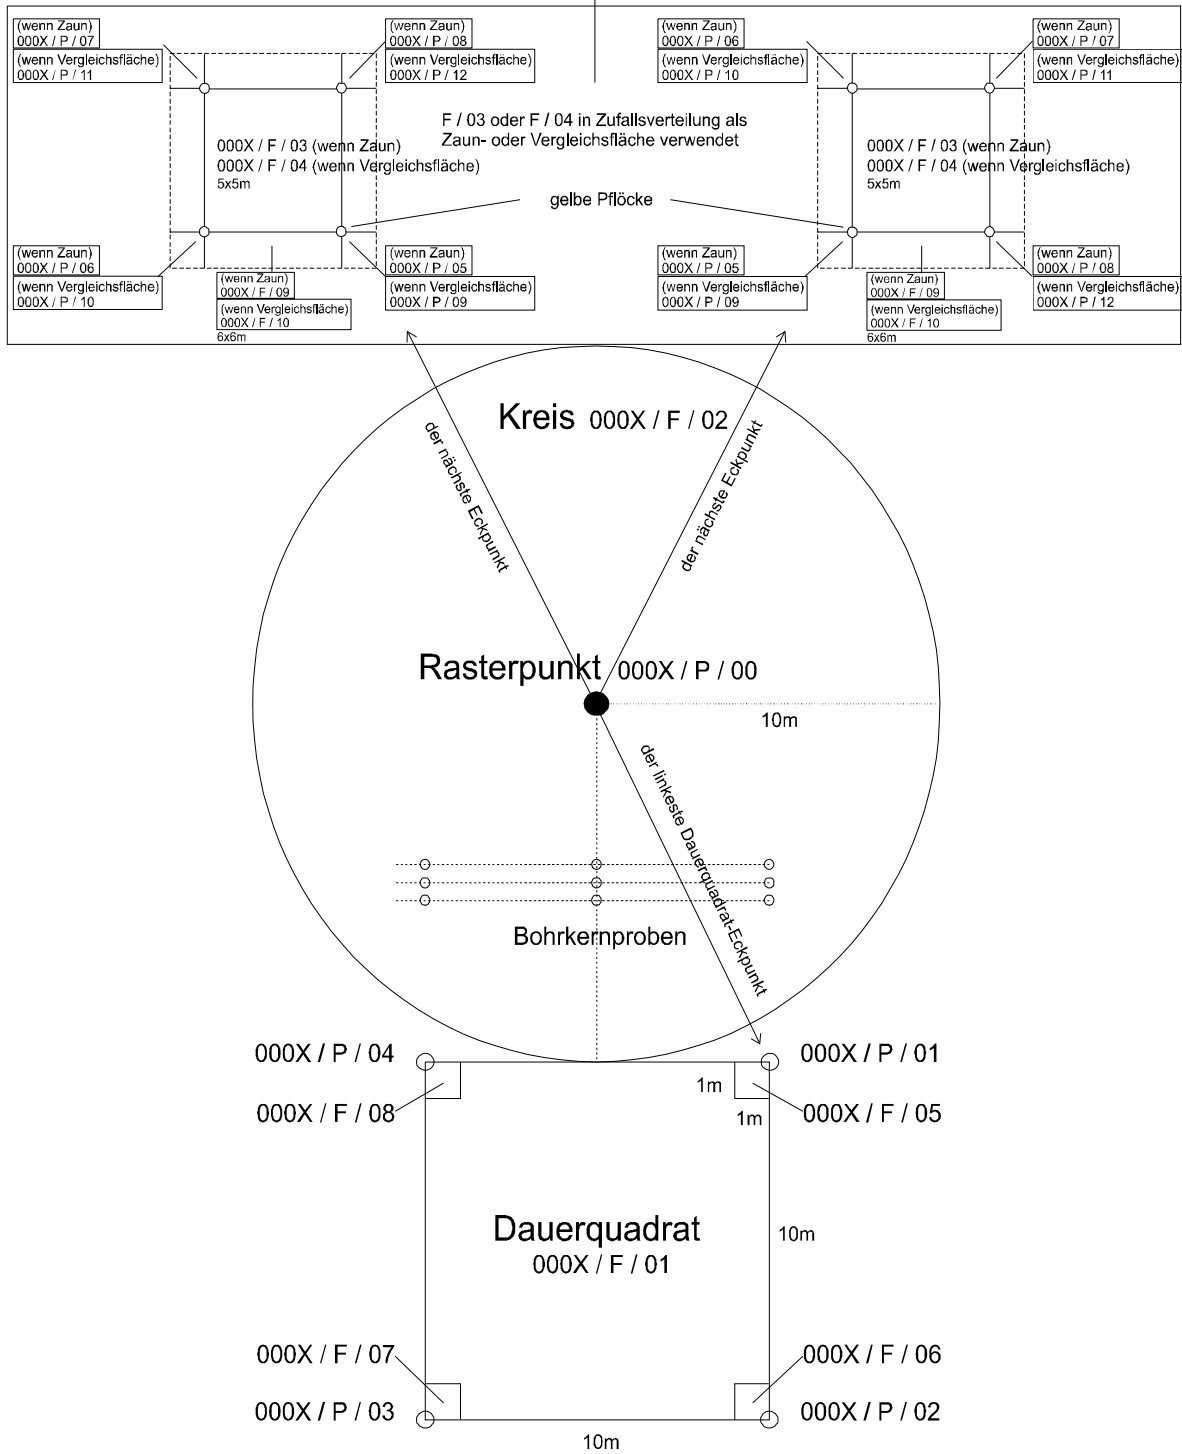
(wenn Zaun)
000X / P / 07
(wenn Vergleichsfläche)
000X / P / 11

(wenn Zaun)
000X / P / 08
(wenn Vergleichsfläche)
000X / P / 12

F / 03 oder F / 04 in Zufallsverteilung als Zaun- oder Vergleichsfläche verwendet

(wenn Zaun)
000X / P / 06
(wenn Vergleichsfläche)
000X / P / 10

(wenn Zaun)
000X / P / 07
(wenn Vergleichsfläche)
000X / P / 11

000X / F / 03 (wenn Zaun)
000X / F / 04 (wenn Vergleichsfläche)
5x5m

000X / F / 03 (wenn Zaun)
000X / F / 04 (wenn Vergleichsfläche)
5x5m

gelbe Pflöcke

(wenn Zaun)
000X / P / 06
(wenn Vergleichsfläche)
000X / P / 10

(wenn Zaun)
000X / F / 09
(wenn Vergleichsfläche)
000X / F / 10
6x6m

(wenn Zaun)
000X / P / 05
(wenn Vergleichsfläche)
000X / P / 09

(wenn Zaun)
000X / P / 05
(wenn Vergleichsfläche)
000X / P / 09

(wenn Zaun)
000X / F / 09
(wenn Vergleichsfläche)
000X / F / 10
6x6m

(wenn Zaun)
000X / P / 08
(wenn Vergleichsfläche)
000X / P / 12

Kreis 000X / F / 02

der nächste Eckpunkt

der nächste Eckpunkt

Rasterpunkt 000X / P / 00

10m

der linkeste Dauerquadrat-Eckpunkt

Bohrkernproben

000X / P / 04
000X / F / 08

000X / P / 01
1m
1m
000X / F / 05

Dauerquadrat
000X / F / 01

10m

000X / F / 07
000X / P / 03

000X / F / 06
000X / P / 02

10m